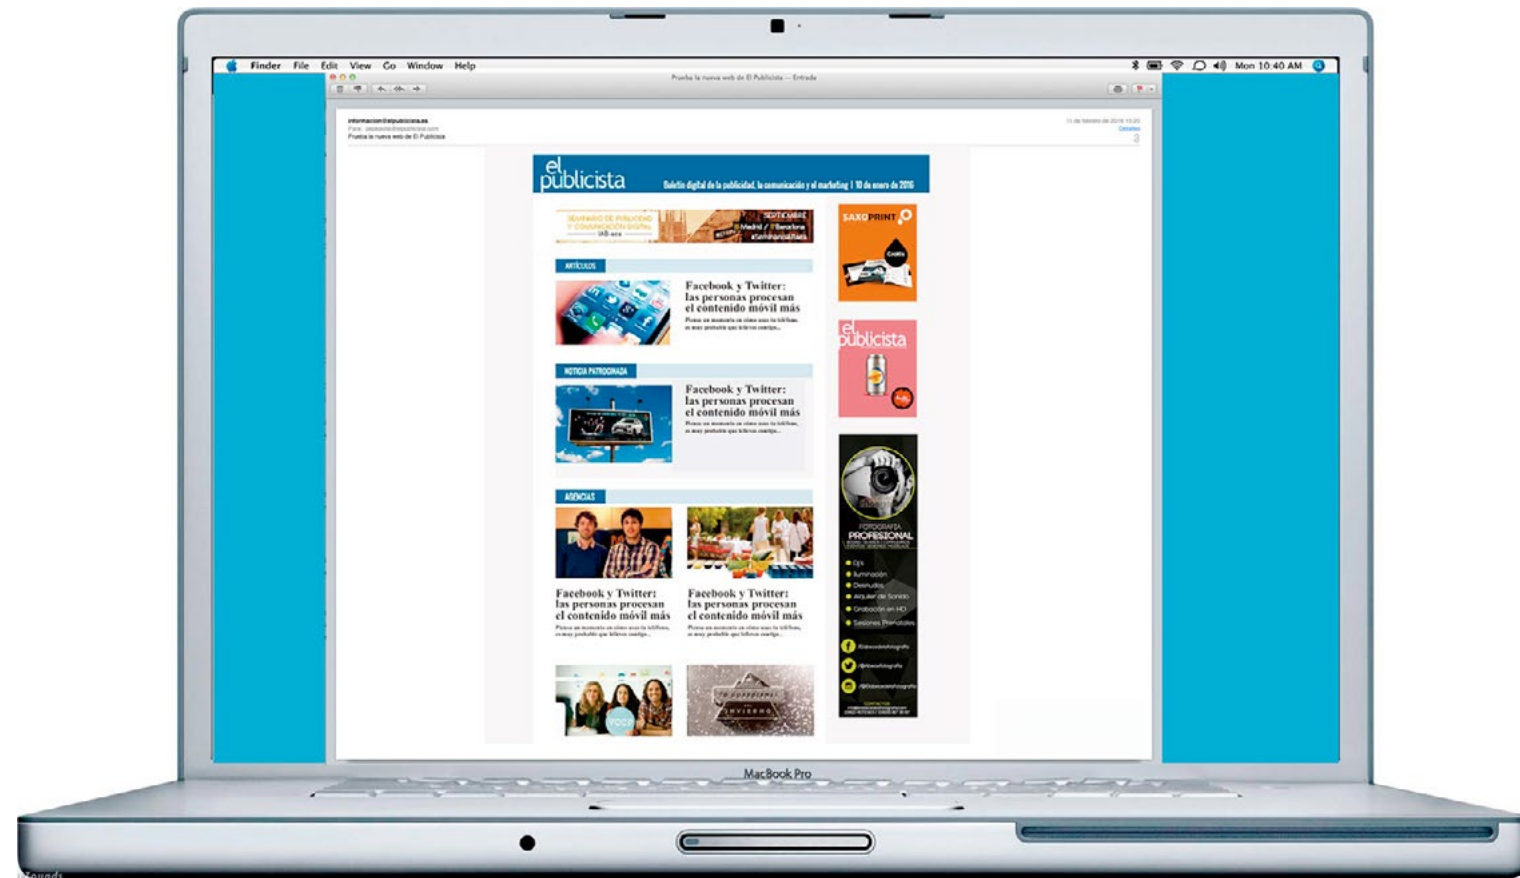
Finder File Edit View Go Window Help

Mon 10:40 AM

Prueba la nueva web de El Publicista — Entrada

informacion@elpublicista.es
Para: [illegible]
Prueba la nueva web de El Publicista

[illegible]
Detalles

el publicista
Boletín digital de la publicidad, la comunicación y el marketing | 10 de enero de 2016

SEMINARIO DE PUBLICIDAD Y COMUNICACIÓN DIGITAL
SEPTIEMBRE
Madrid / Barcelona

SAXOPRINT

ARTÍCULOS

Facebook y Twitter: las personas procesan el contenido móvil más
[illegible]

el publicista

NOTICIA PATROCINADA

Facebook y Twitter: las personas procesan el contenido móvil más
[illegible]

FOTOGRAFÍA PROFESIONAL
• DJs
• Iluminación
• Decorados
• Alquiler de Sonido
• Grabación en HD
• Sesiones Prenatales

AGENCIAS

Facebook y Twitter: las personas procesan el contenido móvil más
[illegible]

Facebook y Twitter: las personas procesan el contenido móvil más
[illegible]

INVIERNO

MacBook Pro